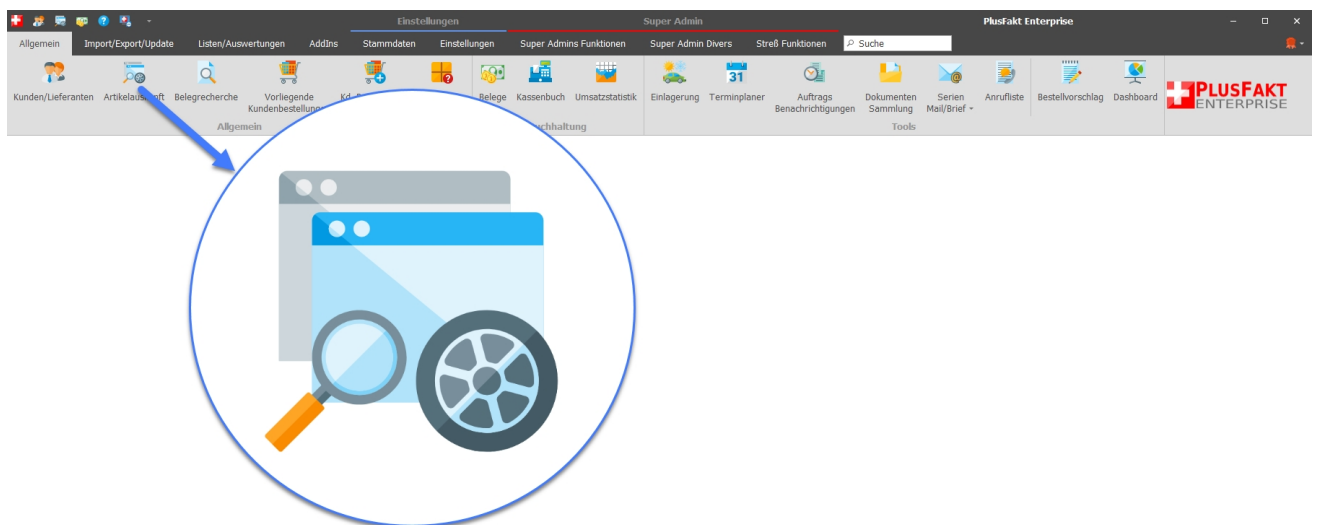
Einstellungen Super Admin PlusFakt Enterprise

Allgemein Import/Export/Update Listen/Auswertungen AddIns Stammdaten Einstellungen Super Admins Funktionen Super Admin Divers Streß Funktionen Suche

Kunden/Lieferanten Artikelauskunft Belegrecherche Vorliegende Kundenbestellungen Kd-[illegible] Belege Kassenbuch Umsatzstatistik Einlagerung Terminplaner Auftrags Benachrichtigungen Dokumenten Sammlung Serien Mail/Brief Anrufliste Bestellvorschlag Dashboard

Allgemein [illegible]uchhaltung Tools

PLUSFAKT ENTERPRISE

31